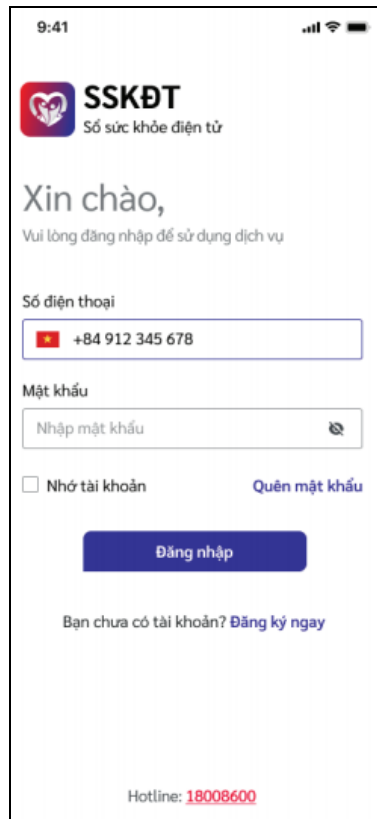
9:41

SSKĐT
Sổ sức khỏe điện tử

Xin chào,
Vui lòng đăng nhập để sử dụng dịch vụ

Số điện thoại
+84 912 345 678

Mật khẩu
Nhập mật khẩu

Nhớ tài khoản
Quên mật khẩu

Đăng nhập

Bạn chưa có tài khoản? Đăng ký ngay

Hotline: 18008600